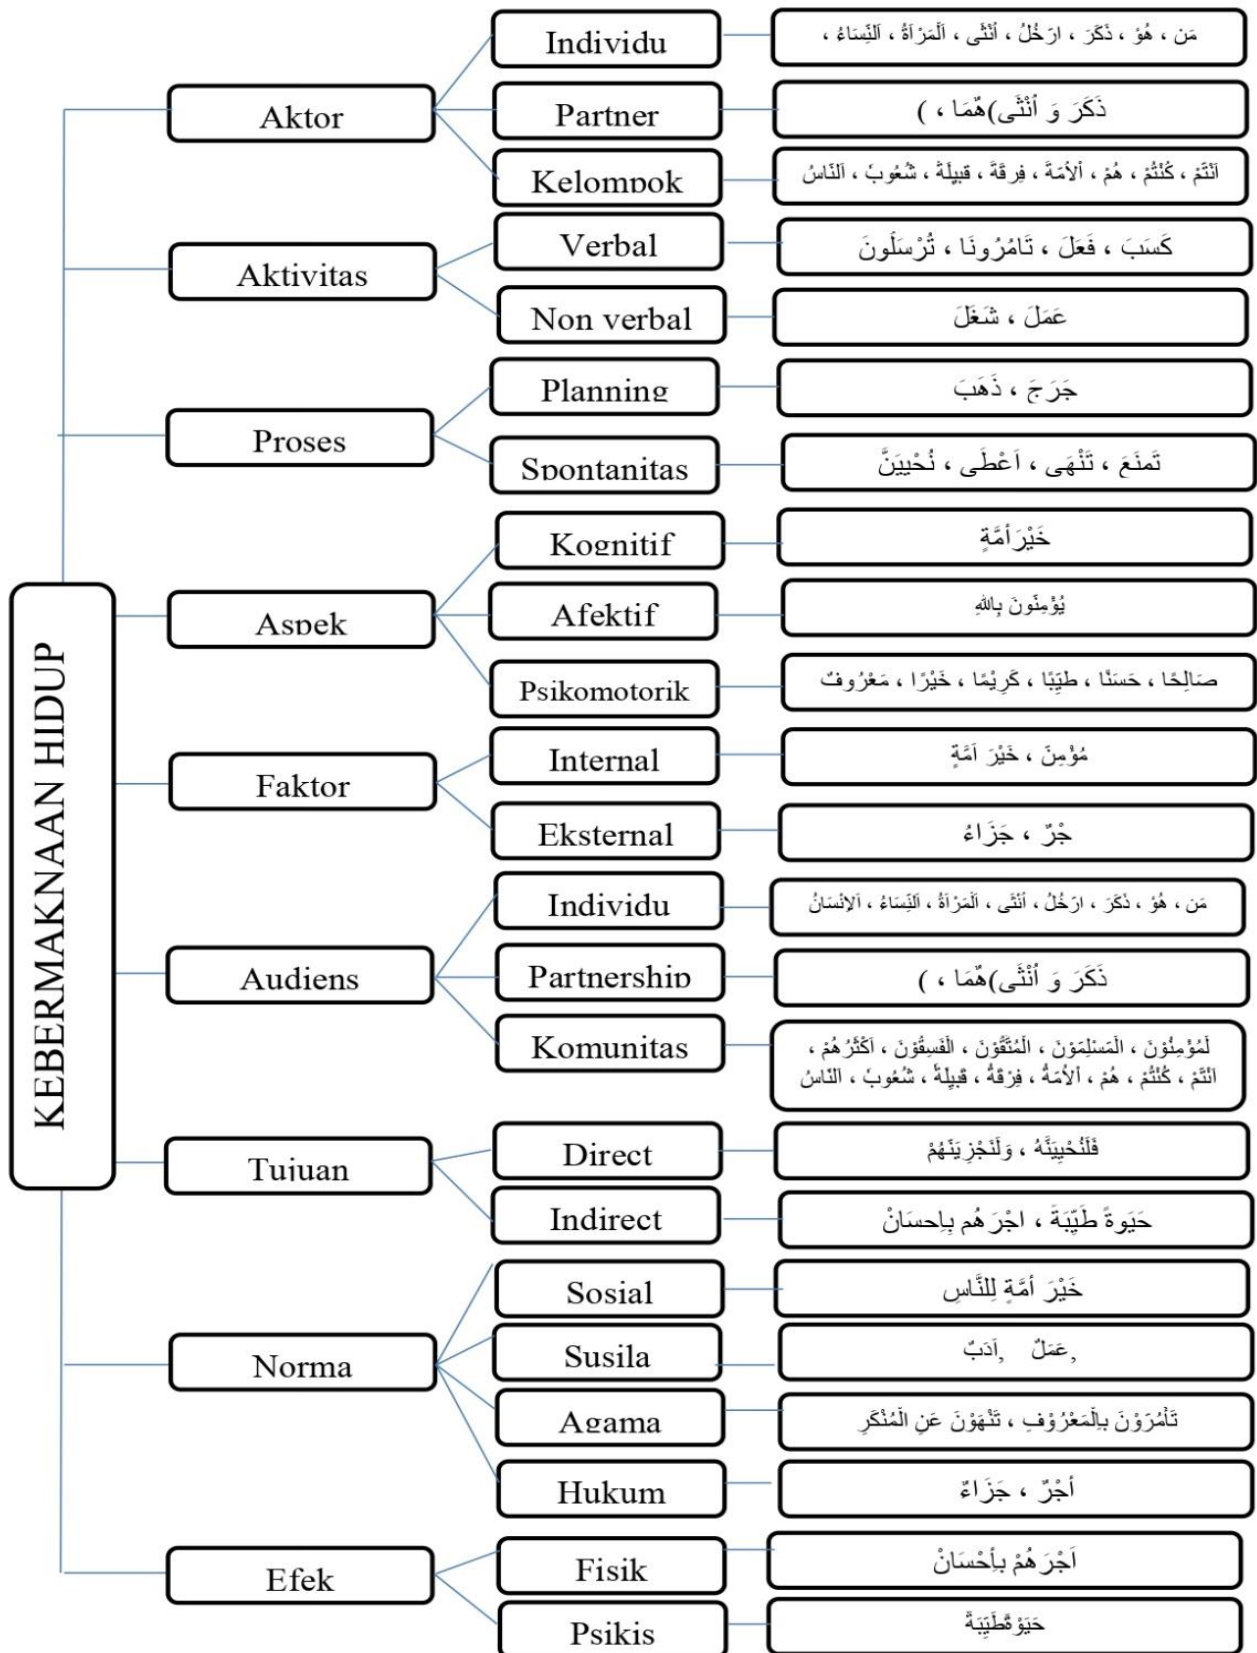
KEBERMAKNAAN HIDUP

Aktor
Individu
مَن ، هُوَ ، ذَكَرَ ، ارَجُلُ ، أنْثَى ، اَلْمَرْاَةُ ، اَلنِّسَاءُ ،
Partner
ذَكَرَ وَ أنْثَى)هُمَا ، )
Kelompok
اَنْتَمْ ، كُنْتُمْ ، هُمْ ، اَلأُمَّةَ ، فِرقَةَ ، قبيلَةُ ، شُعُوبُ ، اَلنَّاسُ

Aktivitas
Verbal
كَسَبَ ، فَعَلَ ، تَامُرُونَا ، تُرْسَلُونَ
Non verbal
عَمَلَ ، شَغَلَ

Proses
Planning
جَرَجَ ، ذَهَبَ
Spontanitas
تَمنَعَ ، تَنْهَى ، اَعْطَى ، نُحْيِينَّ

Aspek
Kognitif
خَيْرَأمَّةٍ
Afektif
يُؤْمِنُونَ بِاللهِ
Psikomotorik
صَالِحًا ، حَسَنًا ، طَيِّبًا ، كَرِيْمًا ، خَيْرًا ، مَعْرُوفٌ

Faktor
Internal
مُؤْمِنَ ، خَيْرَ اَمَّةٍ
Eksternal
جْرٌ ، جَزَاءُ

Audiens
Individu
مَن ، هُوَ ، ذَكَرَ ، ارَجُلُ ، أنْثَى ، اَلْمَرْاَةُ ، اَلنِّسَاءُ ، اَلإِنْسَانُ
Partnership
ذَكَرَ وَ أنْثَى)هُمَا ، )
Komunitas
لَمُؤْمِنُوْنَ ، اَلمَسْلِمُوْنَ ، اَلْمُتَقُوْنَ ، اَلفَسِقُوْنَ ، اَكْثَرُهُمْ ، اَنْتَمْ ، كُنْتُمْ ، هُمْ ، اَلأُمَّةُ ، فِرْقَةُ ، قبيلَةُ ، شُعُوبُ ، اَلنَّاسُ

Tujuan
Direct
فَلَنُحْيِيَنَّهُ ، وَلَنَجْزِيَنَّهُمْ
Indirect
حَيَوةً طَيِّبَةً ، اجْرَهُم بِإحسَانْ

Norma
Sosial
خَيْرَ أمَّةٍ لِلنَّاسِ
Susila
,عَمَلٌ ,اَدَبٌ
Agama
تَأْمُرُوْنَ بِالْمَعْرُوْفِ ، تَنْهَوْنَ عَنِ الْمُنْكَرِ
Hukum
أجْرٌ ، جَزَاءٌ

Efek
Fisik
اَجْرَهُمْ بِأحْسَانْ
Psikis
حَيَوةًطَيِّبَةً